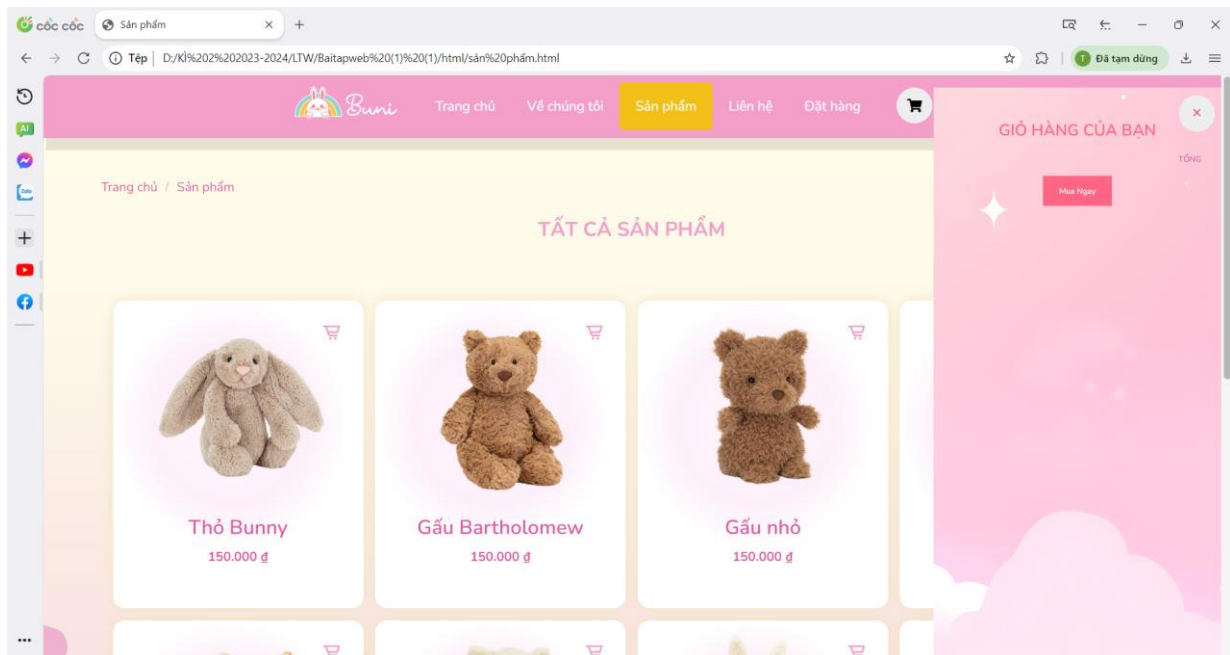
cốc cốc
Sản phẩm
Tệp | D:/KÌ%202%202023-2024/LTW/Baitapweb%20(1)%20(1)/html/sản%20phẩm.html
Đã tạm dừng

Buni
Trang chủ
Về chúng tôi
Sản phẩm
Liên hệ
Đặt hàng

GIỎ HÀNG CỦA BẠN
TỔNG
Mua Ngay

Trang chủ / Sản phẩm

TẤT CẢ SẢN PHẨM

Thỏ Bunny
150.000 ₫

Gấu Bartholomew
150.000 ₫

Gấu nhỏ
150.000 ₫